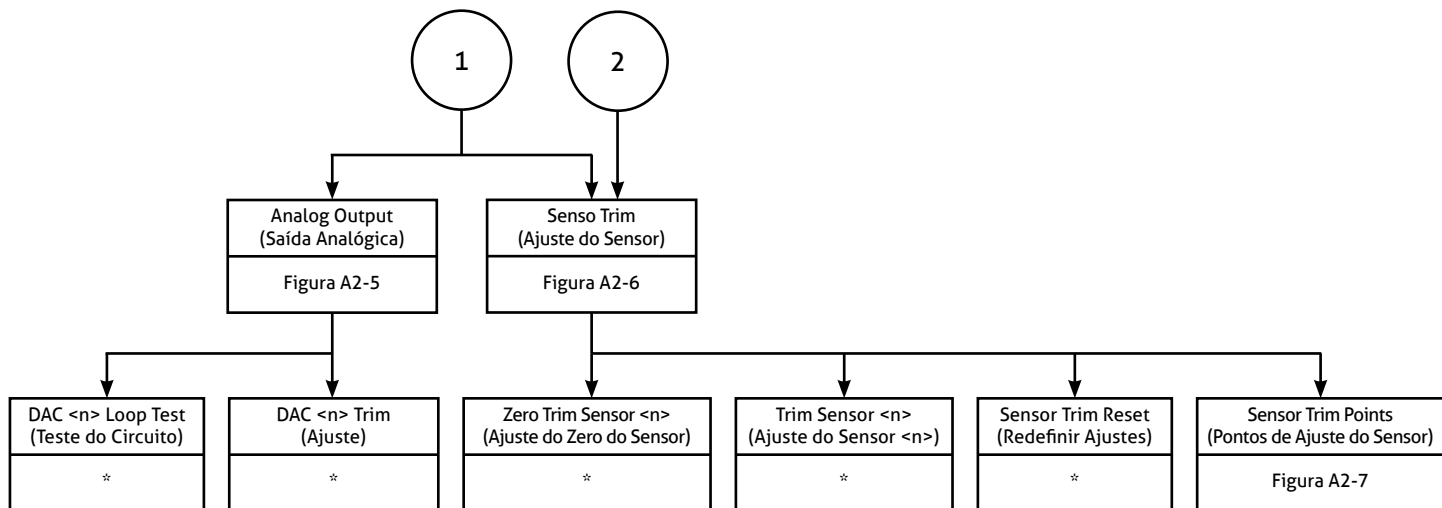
1

2

Analog Output
(Saída Analógica)

Figura A2-5

Senso Trim
(Ajuste do Sensor)

Figura A2-6

DAC <n> Loop Test
(Teste do Circuito)

*

DAC <n> Trim
(Ajuste)

*

Zero Trim Sensor <n>
(Ajuste do Zero do Sensor)

*

Trim Sensor <n>
(Ajuste do Sensor <n>)

*

Sensor Trim Reset
(Redefinir Ajustes)

*

Sensor Trim Points
(Pontos de Ajuste do Sensor)

Figura A2-7